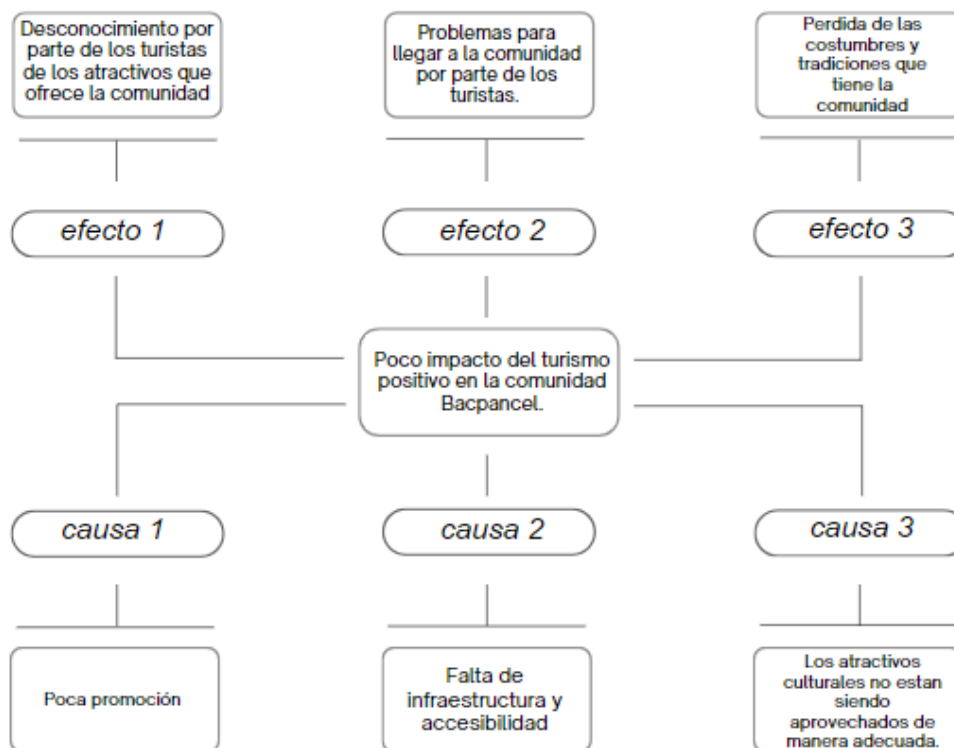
Desconocimiento por parte de los turistas de los atractivos que ofrece la comunidad

Problemas para llegar a la comunidad por parte de los turistas.

Perdida de las costumbres y tradiciones que tiene la comunidad

efecto 1

efecto 2

efecto 3

Poco impacto del turismo positivo en la comunidad Bacpancel.

causa 1

causa 2

causa 3

Poca promoción

Falta de infraestructura y accesibilidad

Los atractivos culturales no estan siendo aprovechados de manera adecuada.